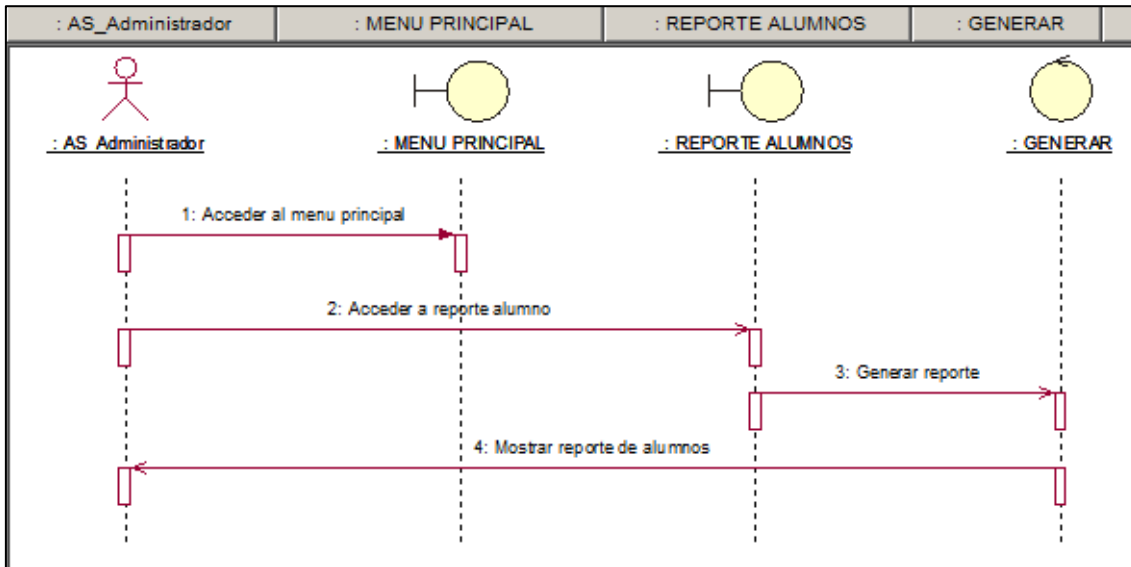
: AS_Administrador | : MENU PRINCIPAL | : REPORTE ALUMNOS | : GENERAR

: AS_Administrador
: MENU PRINCIPAL
: REPORTE ALUMNOS
: GENERAR

1: Acceder al menu principal

2: Acceder a reporte alumno

3: Generar reporte

4: Mostrar reporte de alumnos